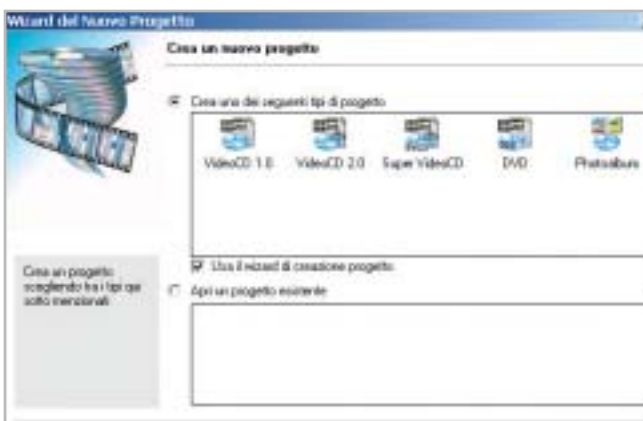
Wizard del Nuovo Progetto

Crea un nuovo progetto

Crea uno dei seguenti tipi di progetto

VideoCD 1.0 VideoCD 2.0 Super VideoCD DVD Photoalbum

Usa il wizard di creazione progetto

Crea un progetto scegliendo tra i tipi qui sotto menzionati

Apri un progetto esistente